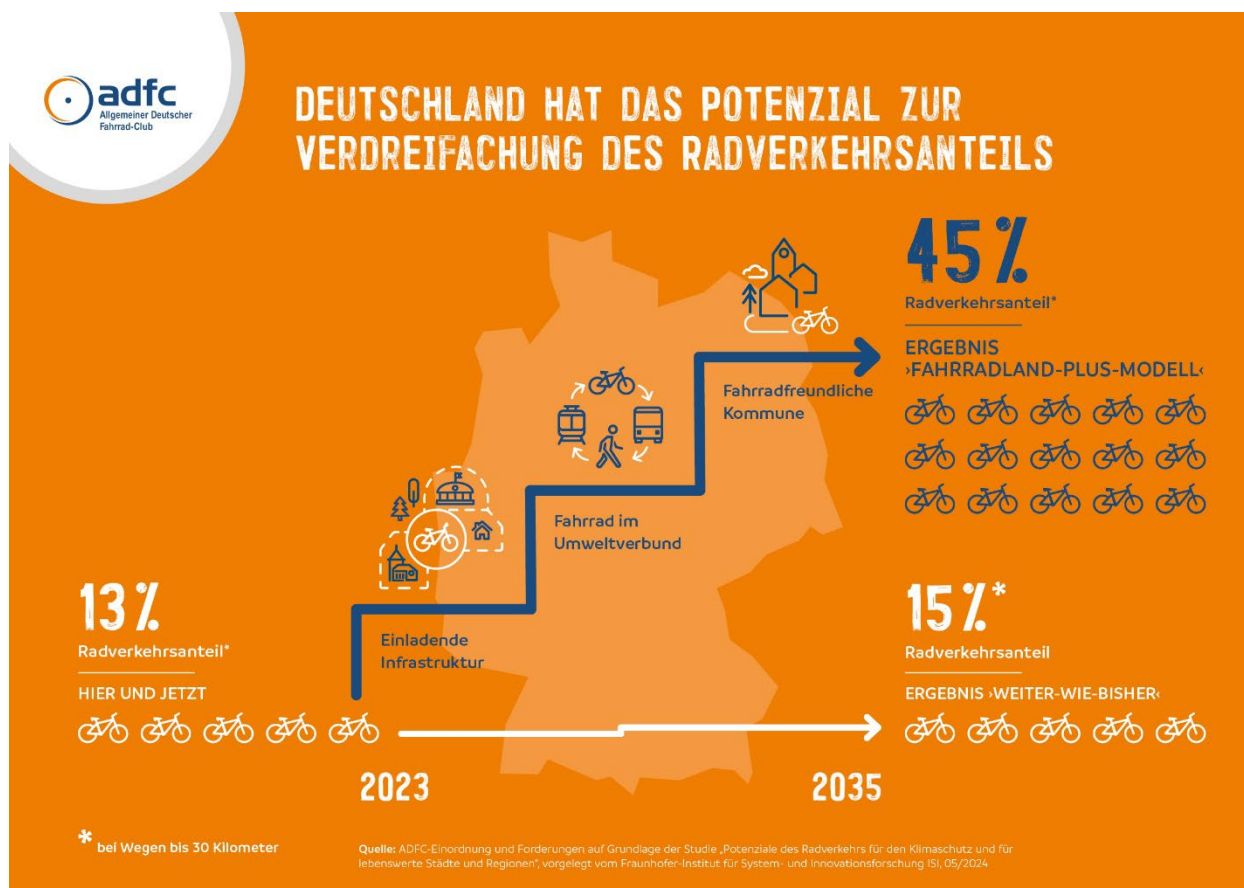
adfc
Allgemeiner Deutscher Fahrrad-Club

DEUTSCHLAND HAT DAS POTENZIAL ZUR VERDREIFACHUNG DES RADVERKEHRSANTEILS

45 %
Radverkehrsanteil*

ERGEBNIS ›FAHRRADLAND-PLUS-MODELL‹

Fahrradfreundliche Kommune

Fahrrad im Umweltverbund

Einladende Infrastruktur

13 %
Radverkehrsanteil*

HIER UND JETZT

15 %*
Radverkehrsanteil

ERGEBNIS ›WEITER-WIE-BISHER‹

2023

2035

* bei Wegen bis 30 Kilometer

Quelle: ADFC-Einordnung und Forderungen auf Grundlage der Studie „Potenziale des Radverkehrs für den Klimaschutz und für lebenswerte Städte und Regionen", vorgelegt vom Fraunhofer-Institut für System- und Innovationsforschung ISI, 05/2024